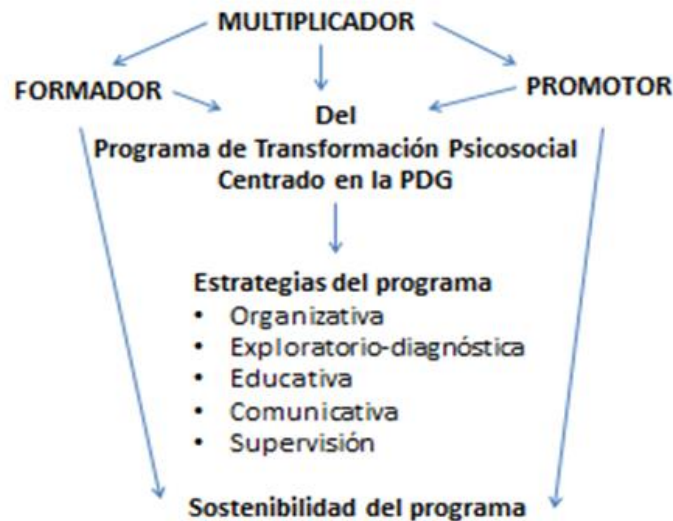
MULTIPLICADOR

FORMADOR

PROMOTOR

Del
Programa de Transformación Psicosocial
Centrado en la PDG

Estrategias del programa
• Organizativa
• Exploratorio-diagnóstica
• Educativa
• Comunicativa
• Supervisión

Sostenibilidad del programa